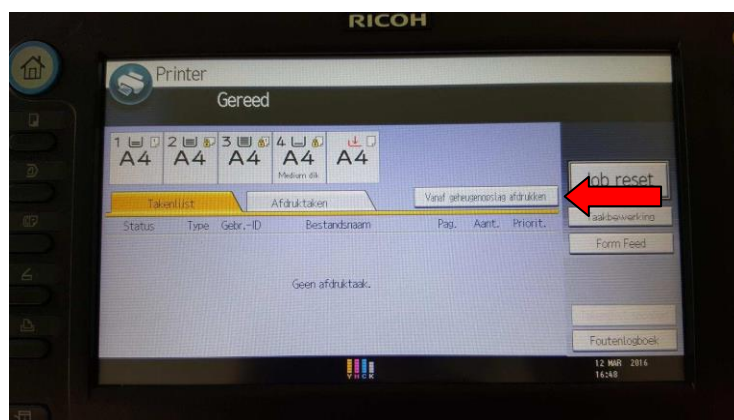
RICOH

Printer

Gereed

1 A4 2 A4 3 A4 4 A4 Medium dik A4

Takenlijst

Afdruktaken

Vanaf geheugenopslag afdrukken

Job reset

Taakbewerking

Form Feed

Status Type Gebr.-ID Bestandsnaam Pag. Aant. Priorit.

Geen afdruktaak.

Foutenlogboek

12 MAR 2016 16:48

YMCK